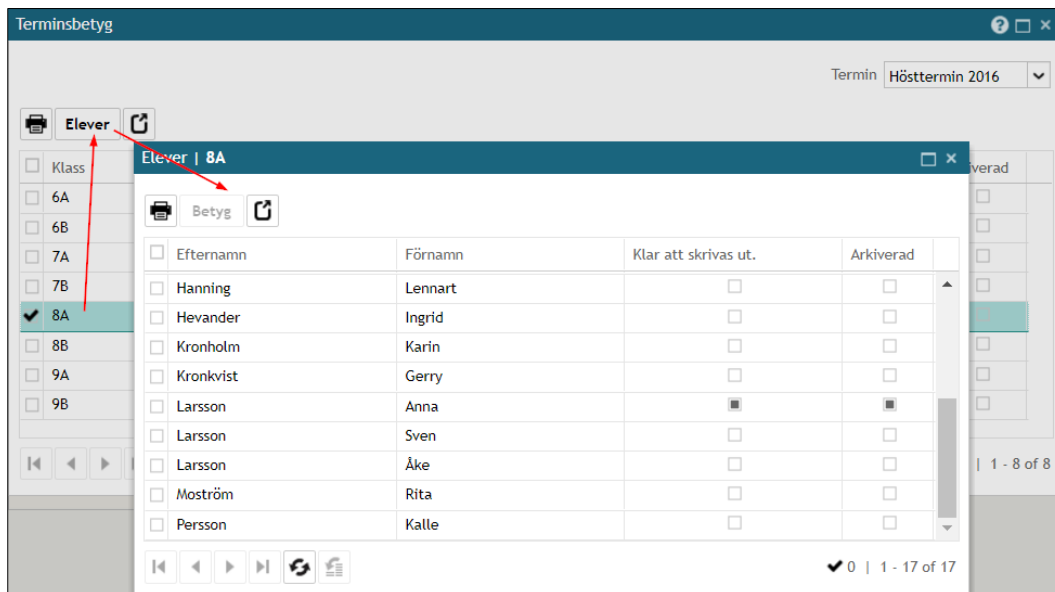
Terminsbetyg

Termin Hösttermin 2016

Elever

| Klass |
|---|
| 6A |
| 6B |
| 7A |
| 7B |
| 8A |
| 8B |
| 9A |
| 9B |

iverad

| 1 - 8 of 8

Elever | 8A

Betyg

| Efternamn | Förnamn | Klar att skrivas ut. | Arkiverad |
|---|---|---|---|
| Hanning | Lennart | | |
| Hevander | Ingrid | | |
| Kronholm | Karin | | |
| Kronkvist | Gerry | | |
| Larsson | Anna | | |
| Larsson | Sven | | |
| Larsson | Åke | | |
| Moström | Rita | | |
| Persson | Kalle | | |

0 | 1 - 17 of 17